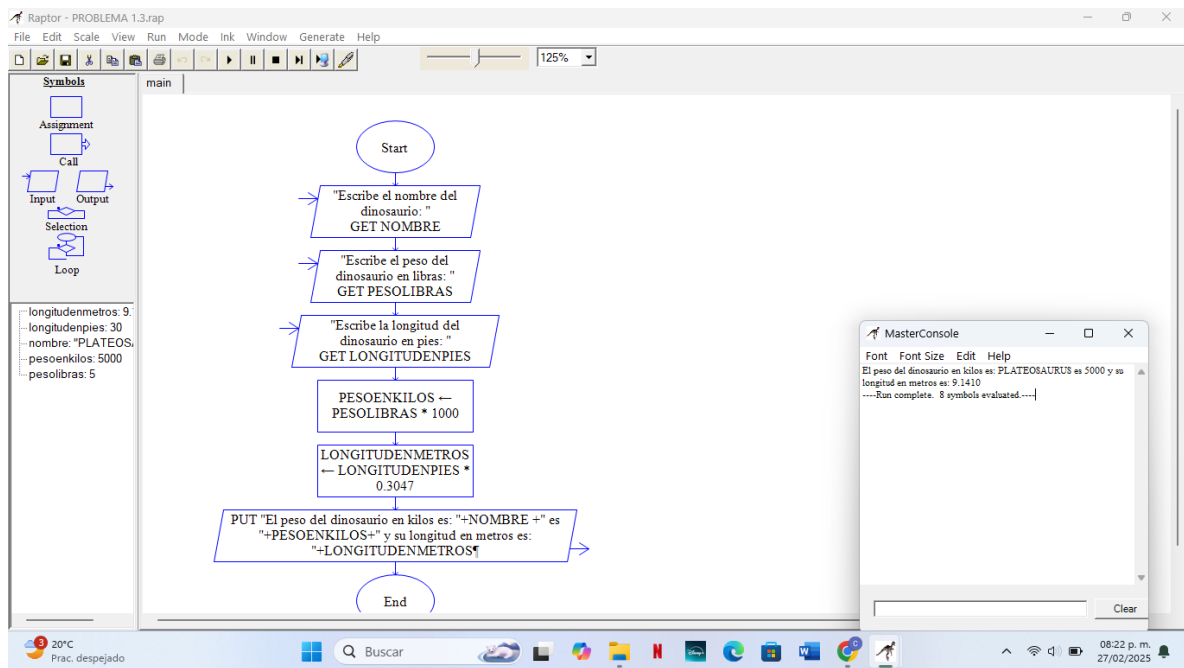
Raptor - PROBLEMA 1.3.rap

File Edit Scale View Run Mode Ink Window Generate Help

125%

Symbols

Assignment

Call

Input Output

Selection

Loop

main

longitudenmetros: 9.
longitudenpies: 30
nombre: "PLATEOS
pesoenkilos: 5000
pesolibras: 5

Start

"Escribe el nombre del dinosaurio: "
GET NOMBRE

"Escribe el peso del dinosaurio en libras: "
GET PESOLIBRAS

"Escribe la longitud del dinosaurio en pies: "
GET LONGITUDENPIES

PESOENKILOS ← PESOLIBRAS * 1000

LONGITUDENMETROS ← LONGITUDENPIES * 0.3047

PUT "El peso del dinosaurio en kilos es: "+NOMBRE +" es "+PESOENKILOS+" y su longitud en metros es: "+LONGITUDENMETROS¶

End

MasterConsole

Font Font Size Edit Help

El peso del dinosaurio en kilos es: PLATEOSAURUS es 5000 y su longitud en metros es: 9.1410
----Run complete. 8 symbols evaluated.----

Clear

20°C
Prac. despejado

Buscar

08:22 p. m.
27/02/2025